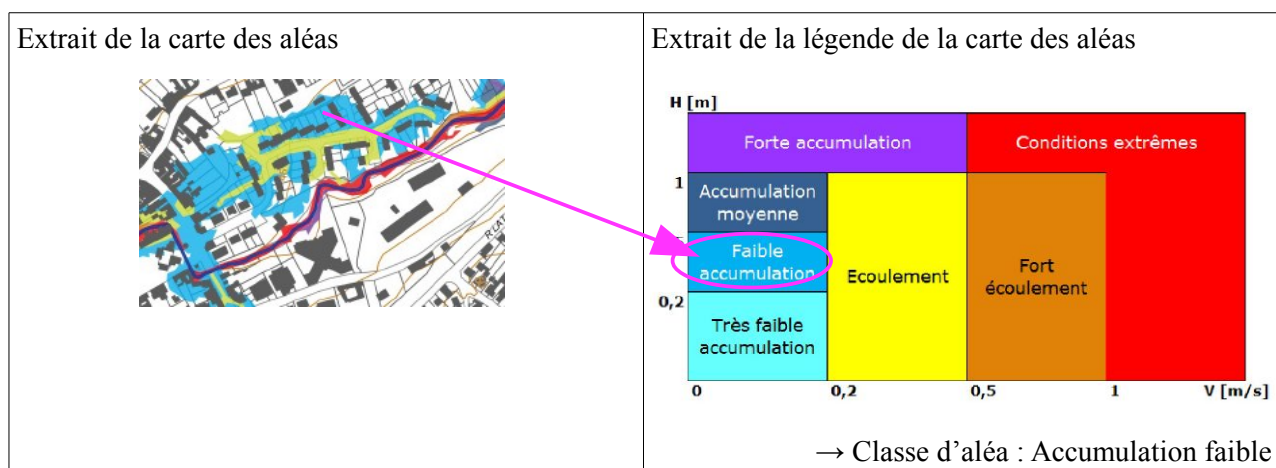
| Extrait de la carte des aléas | Extrait de la légende de la carte des aléas |
|---|---|
| | H [m]<br>Forte accumulation<br>Conditions extrêmes<br>1<br>Accumulation moyenne<br>Faible accumulation<br>Ecoulement<br>Fort écoulement<br>0,2<br>Très faible accumulation<br>0<br>0,2<br>0,5<br>1<br>V [m/s]<br>→ Classe d'aléa : Accumulation faible |